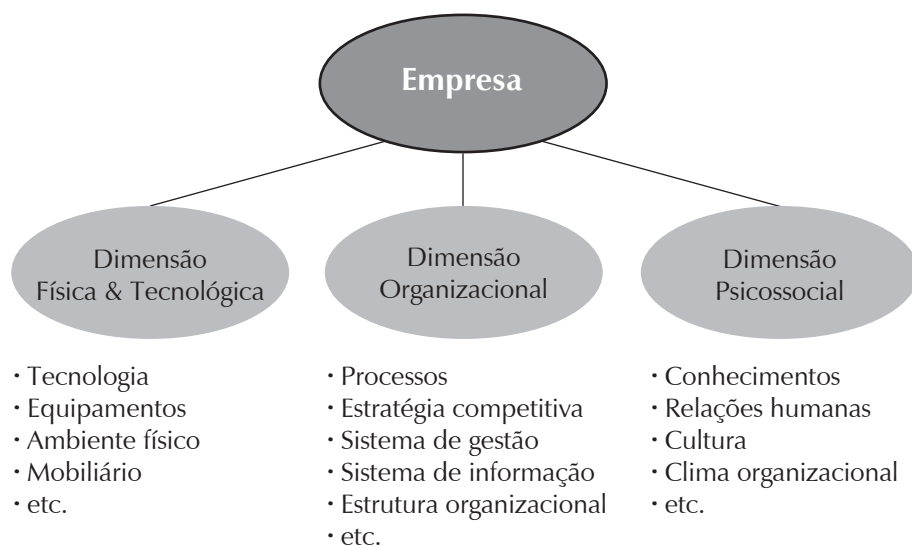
Empresa

Dimensão Física & Tecnológica

· Tecnologia
· Equipamentos
· Ambiente físico
· Mobiliário
· etc.

Dimensão Organizacional

· Processos
· Estratégia competitiva
· Sistema de gestão
· Sistema de informação
· Estrutura organizacional
· etc.

Dimensão Psicossocial

· Conhecimentos
· Relações humanas
· Cultura
· Clima organizacional
· etc.